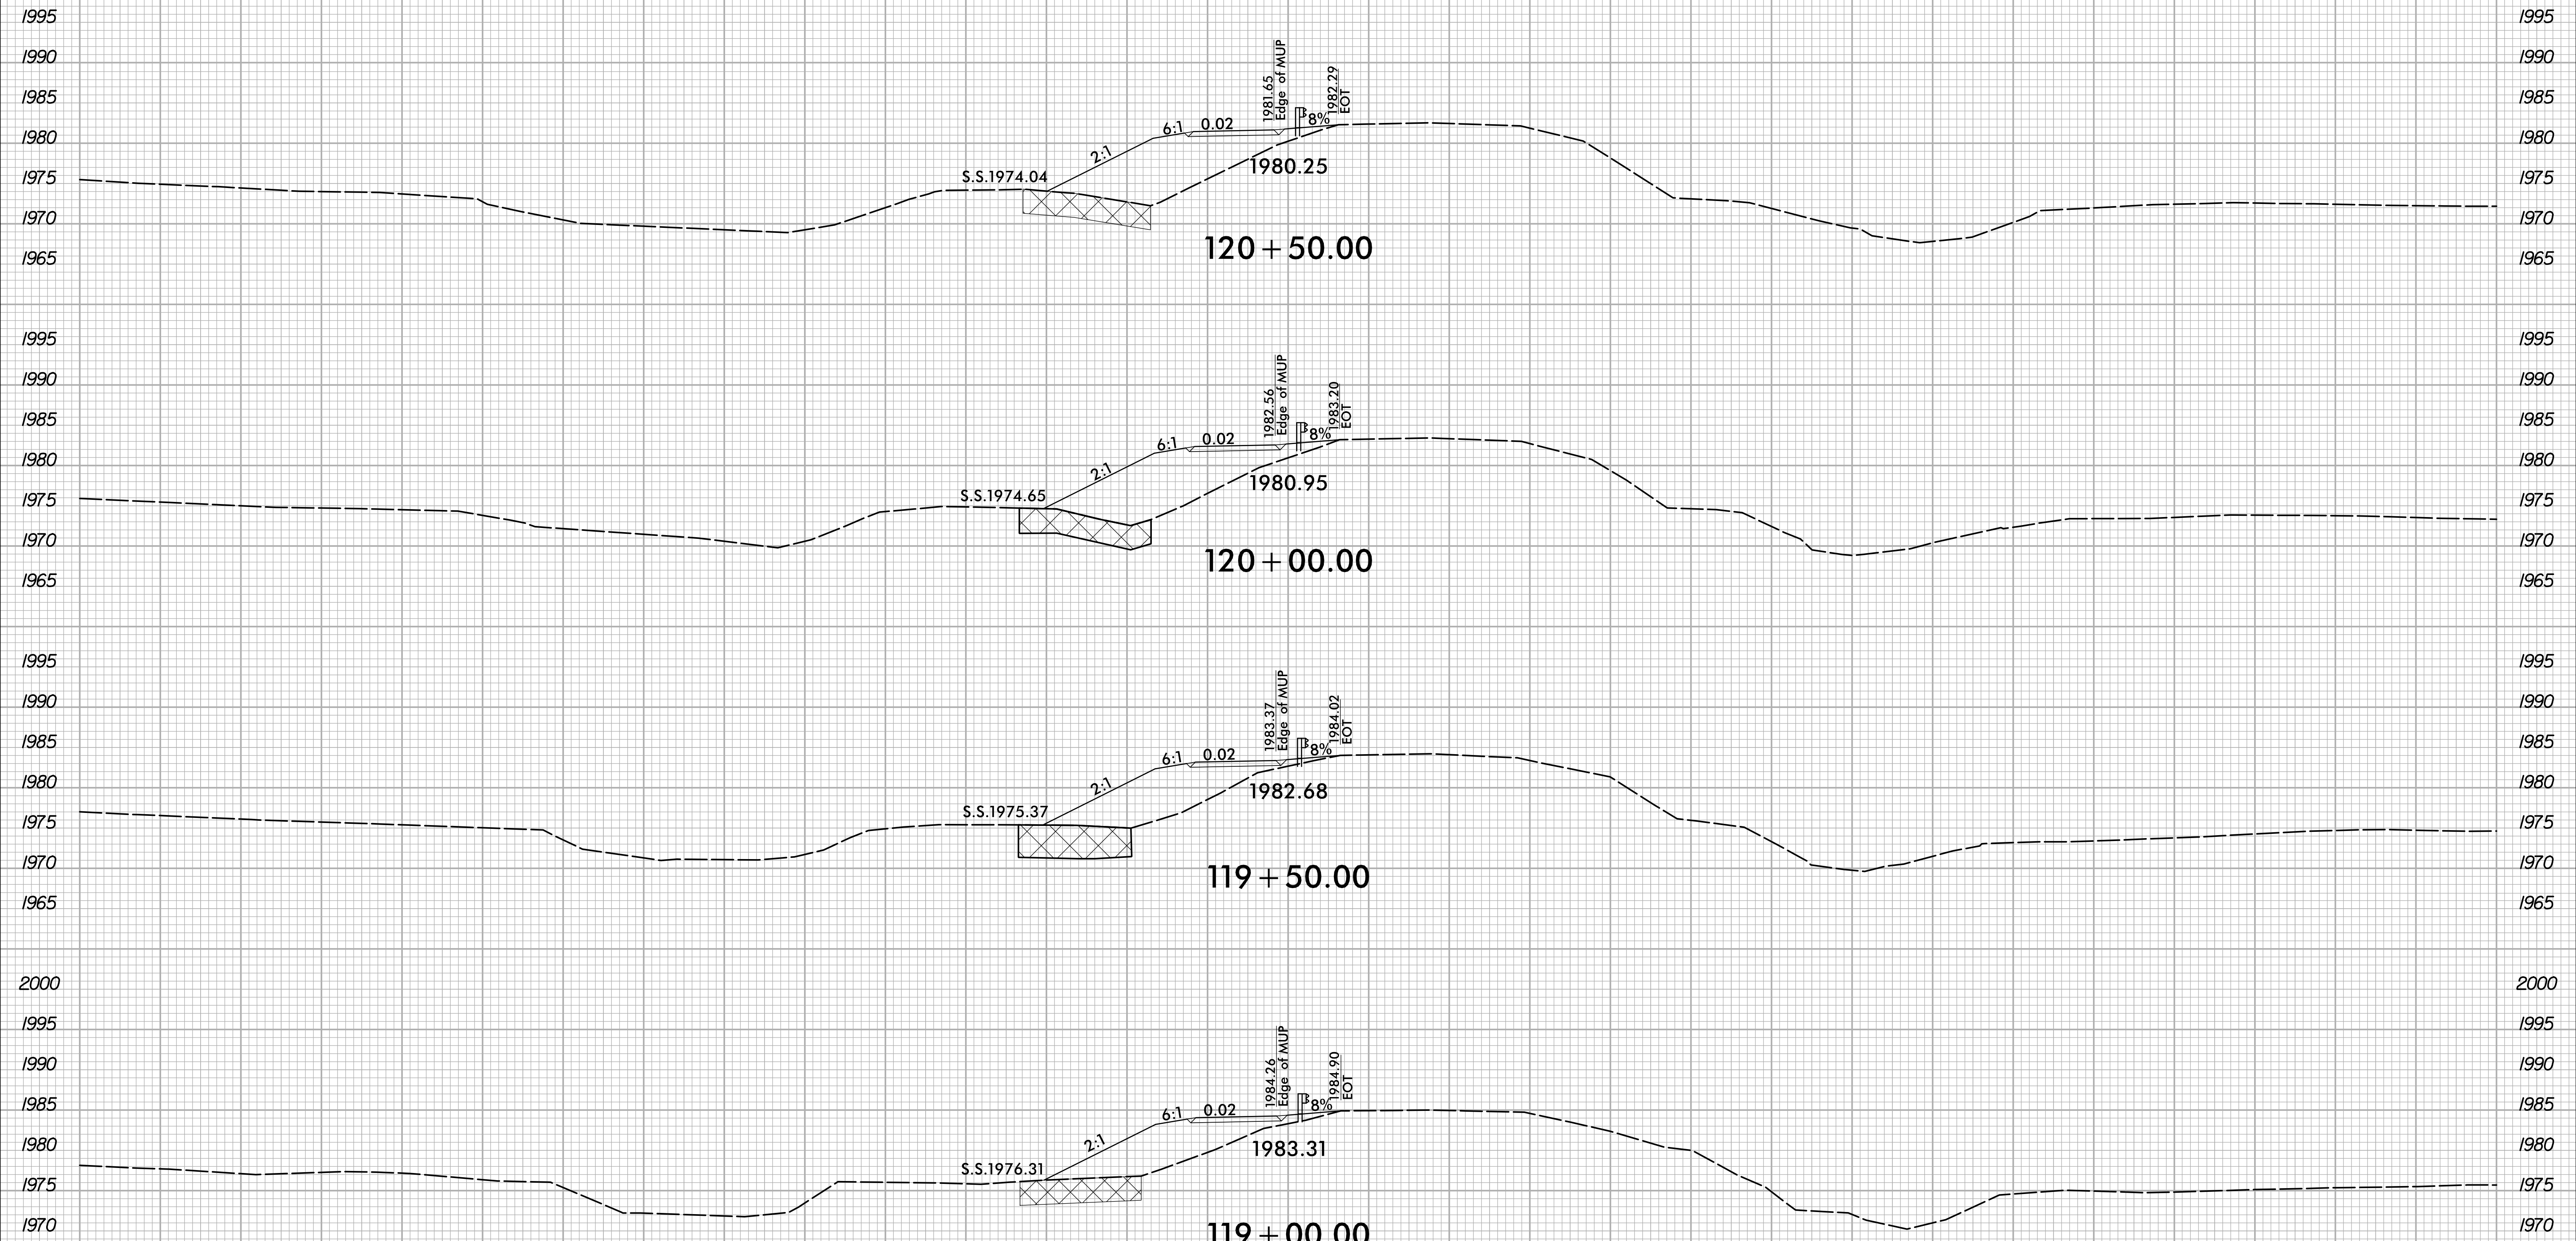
1995 1995
1990 1990
1985 1985
1980 1980
1975 1975
1970 1970
1965 1965

1981.65
Edge of MUP
1982.29
EOT
6:1 0.02
8%
2:1
S.S.1974.04
1980.25
120 + 50.00

1995 1995
1990 1990
1985 1985
1980 1980
1975 1975
1970 1970
1965 1965

1982.56
Edge of MUP
1983.20
EOT
6:1 0.02
8%
2:1
S.S.1974.65
1980.95
120 + 00.00

1995 1995
1990 1990
1985 1985
1980 1980
1975 1975
1970 1970
1965 1965

1983.37
Edge of MUP
1984.02
EOT
6:1 0.02
8%
2:1
S.S.1975.37
1982.68
119 + 50.00

2000 2000
1995 1995
1990 1990
1985 1985
1980 1980
1975 1975
1970 1970

1984.26
Edge of MUP
1984.90
EOT
6:1 0.02
8%
2:1
S.S.1976.31
1983.31
119 + 00.00